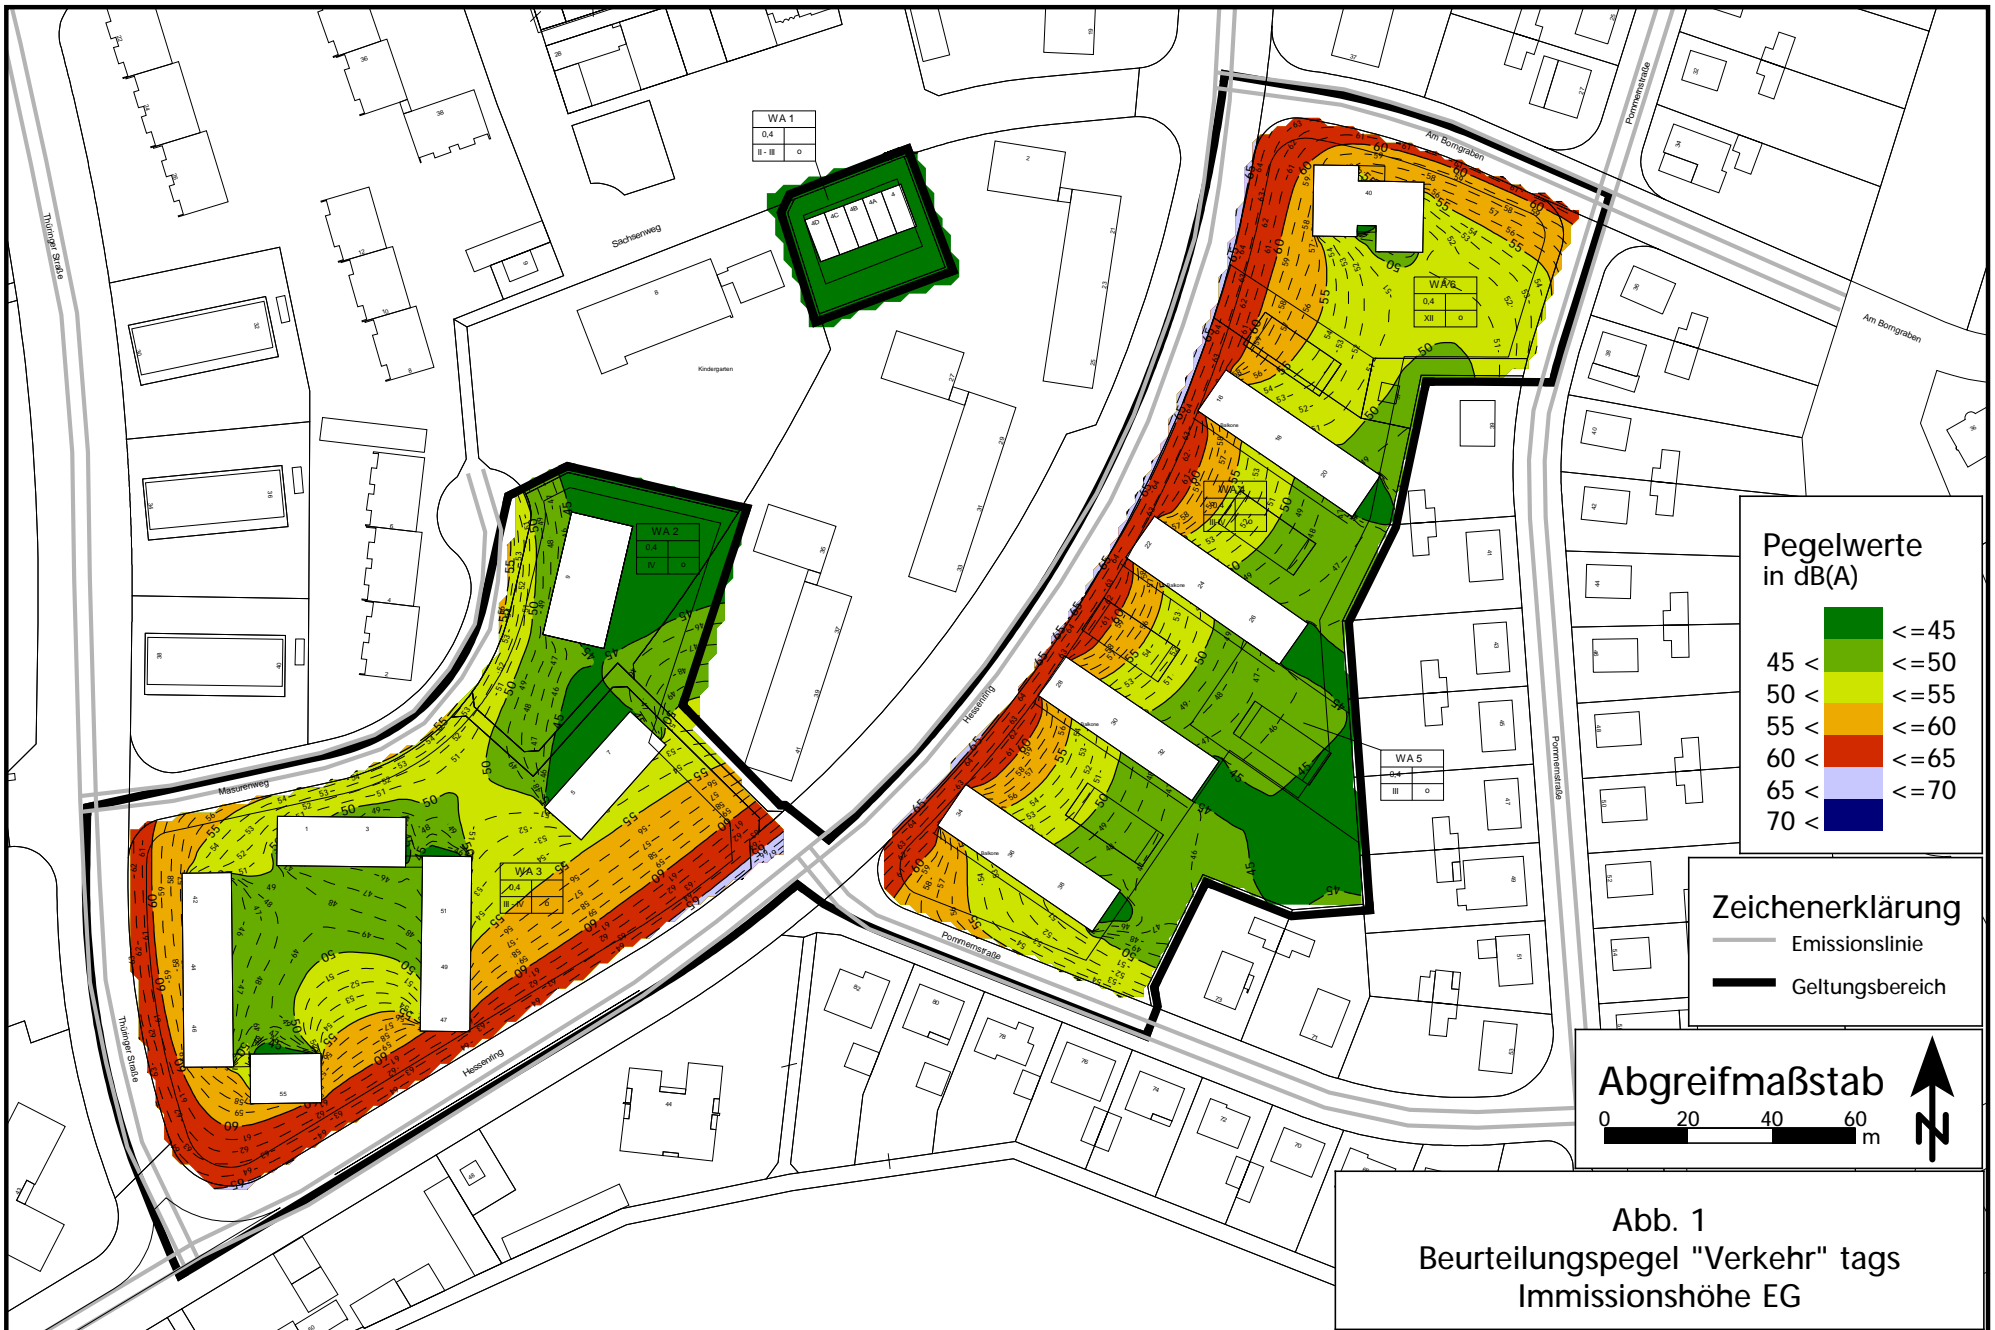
WA 1
0,4
II - III
o

WA 2
0,4
IV
o

WA 3
0,4
III - IV
o

WA 4
0,4
III - V
o

WA 5
0,4
III
o

WA 6
0,4
XII
o

Sachsenweg
Kindergarten
Thüringer Straße
Masurenweg
Hessenring
Pommernstraße
Am Bomgraben

Pegelwerte
in dB(A)

<=45
45 < <=50
50 < <=55
55 < <=60
60 < <=65
65 < <=70
70 <

Zeichenerklärung
Emissionslinie
Geltungsbereich

Abgreifmaßstab
0 20 40 60
m

N

Abb. 1
Beurteilungspegel "Verkehr" tags
Immissionshöhe EG